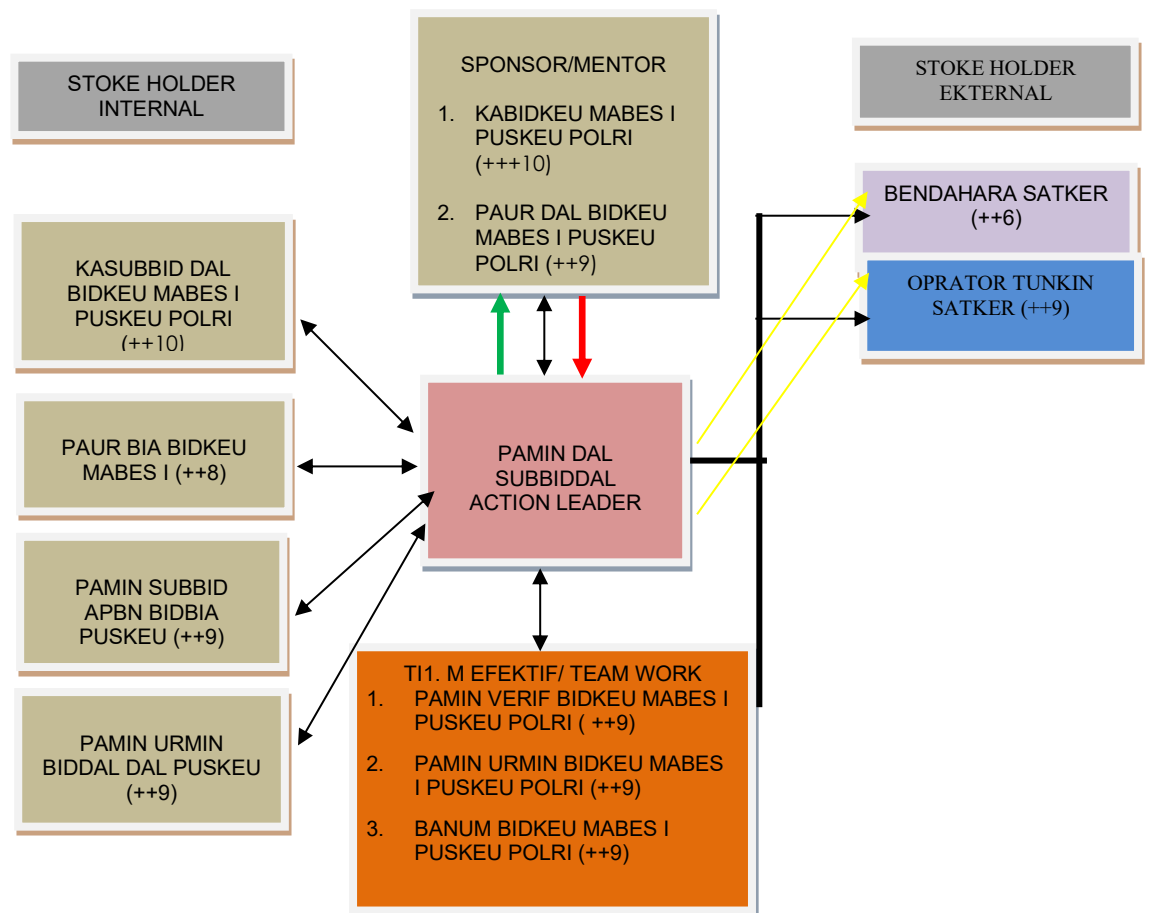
STOKE HOLDER INTERNAL

SPONSOR/MENTOR

1. KABIDKEU MABES I PUSKEU POLRI (+++10)

2. PAUR DAL BIDKEU MABES I PUSKEU POLRI (++9)

STOKE HOLDER EKTERNAL

BENDAHARA SATKER (++6)

OPRATOR TUNKIN SATKER (++9)

KASUBBID DAL BIDKEU MABES I PUSKEU POLRI (++10)

PAUR BIA BIDKEU MABES I (++8)

PAMIN DAL SUBBIDDAL ACTION LEADER

PAMIN SUBBID APBN BIDBIA PUSKEU (++9)

PAMIN URMIN BIDDAL DAL PUSKEU (++9)

TI1. M EFEKTIF/ TEAM WORK
1. PAMIN VERIF BIDKEU MABES I PUSKEU POLRI ( ++9)

2. PAMIN URMIN BIDKEU MABES I PUSKEU POLRI (++9)

3. BANUM BIDKEU MABES I PUSKEU POLRI (++9)